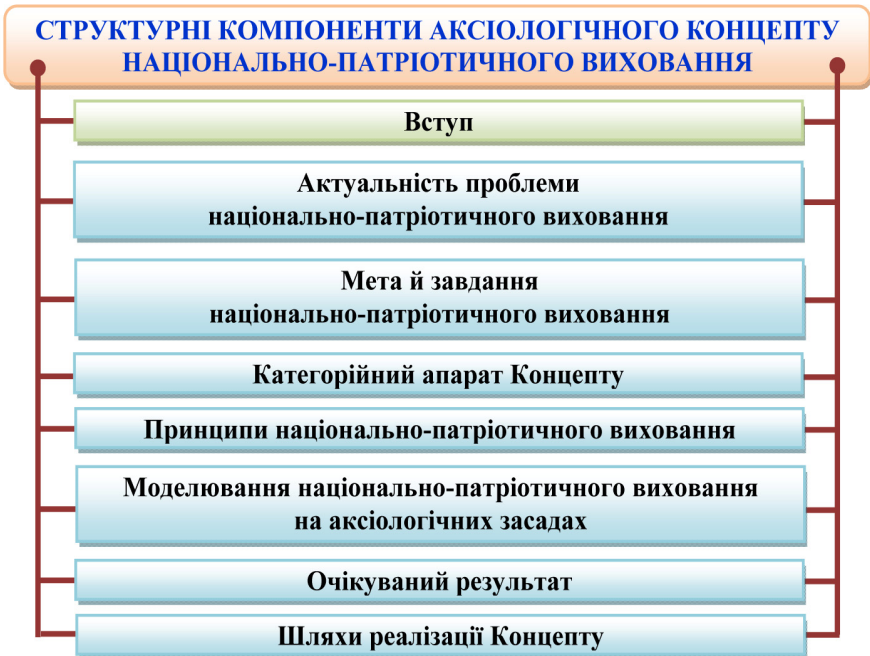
СТРУКТУРНІ КОМПОНЕНТИ АКСІОЛОГІЧНОГО КОНЦЕПТУ НАЦІОНАЛЬНО-ПАТРІОТИЧНОГО ВИХОВАННЯ

Вступ

Актуальність проблеми національно-патріотичного виховання

Мета й завдання національно-патріотичного виховання

Категорійний апарат Концепту

Принципи національно-патріотичного виховання

Моделювання національно-патріотичного виховання на аксіологічних засадах

Очікуваний результат

Шляхи реалізації Концепту